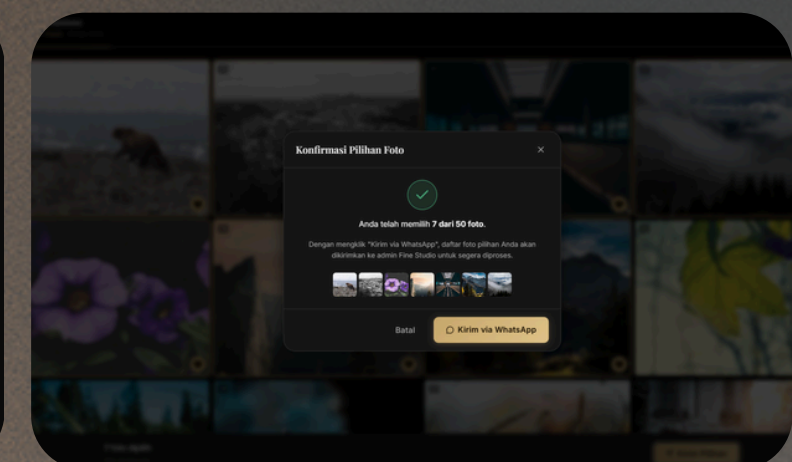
Konfirmasi Pilihan Foto

×

Anda telah memilih **7 dari 50 foto**.

Dengan mengklik "Kirim via WhatsApp", daftar foto pilihan Anda akan dikirimkan ke admin Fine Studio untuk segera diproses.

Batal

Kirim via WhatsApp